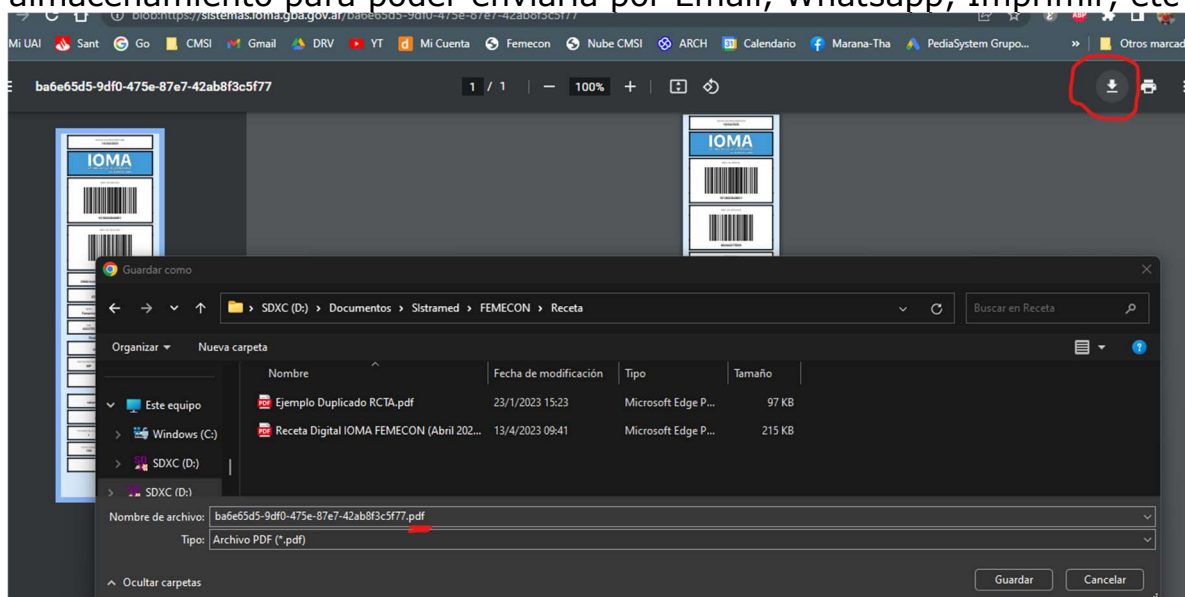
almacenamiento para poder enviarla por Email, Whatsapp, Imprimir, etc

blob:https://sistemas.ioma.gba.gov.ar/ba6e65d5-9df0-475e-87e7-42ab8f3c5f77

Mi UAI Sant Go CMSI Gmail DRV YT Mi Cuenta Femecon Nube CMSI ARCH Calendario Marana-Tha PediaSystem Grupo... » Otros marcad

ba6e65d5-9df0-475e-87e7-42ab8f3c5f77

1 / 1 — 100% +

IOMA

IOMA

Guardar como

SDXC (D:) › Documentos › Sistramed › FEMECON › Receta

Buscar en Receta

Organizar ▾ Nueva carpeta

| Nombre | Fecha de modificación | Tipo | Tamaño |
|---|---|---|---|
| Ejemplo Duplicado RCTA.pdf | 23/1/2023 15:23 | Microsoft Edge P... | 97 KB |
| Receta Digital IOMA FEMECON (Abril 202... | 13/4/2023 09:41 | Microsoft Edge P... | 215 KB |

Este equipo
Windows (C:)
SDXC (D:)
SDXC (D:)

Nombre de archivo: ba6e65d5-9df0-475e-87e7-42ab8f3c5f77.pdf

Tipo: Archivo PDF (*.pdf)

Ocultar carpetas

Guardar Cancelar